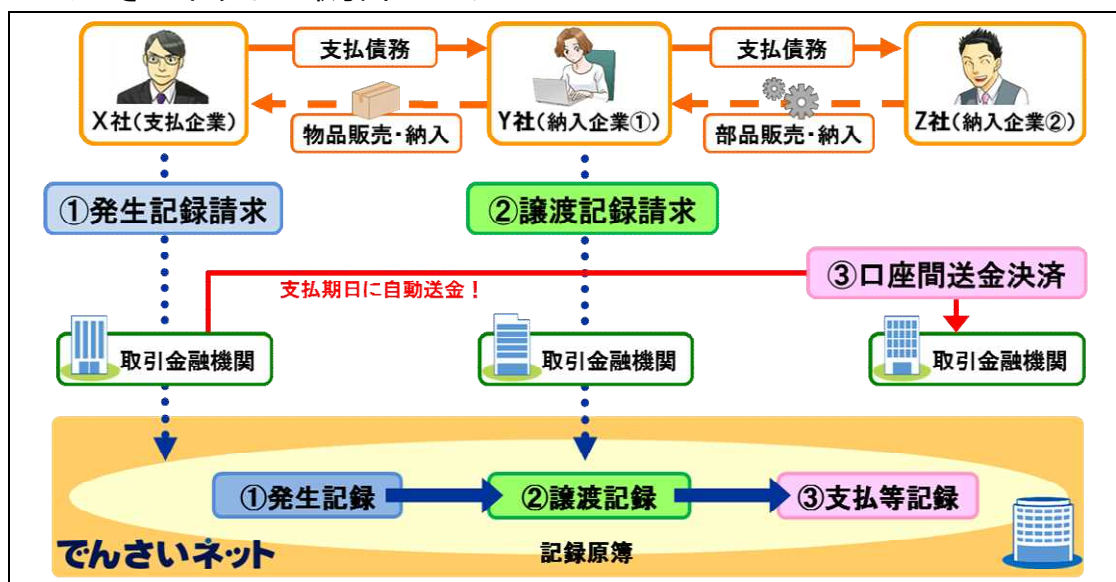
支払債務

支払債務

X社（支払企業）

物品販売・納入

Y社（納入企業①）

部品販売・納入

Z社（納入企業②）

①発生記録請求

②譲渡記録請求

③口座間送金決済

支払期日に自動送金！

取引金融機関

取引金融機関

取引金融機関

①発生記録

②譲渡記録

③支払等記録

でんさいネット

記録原簿